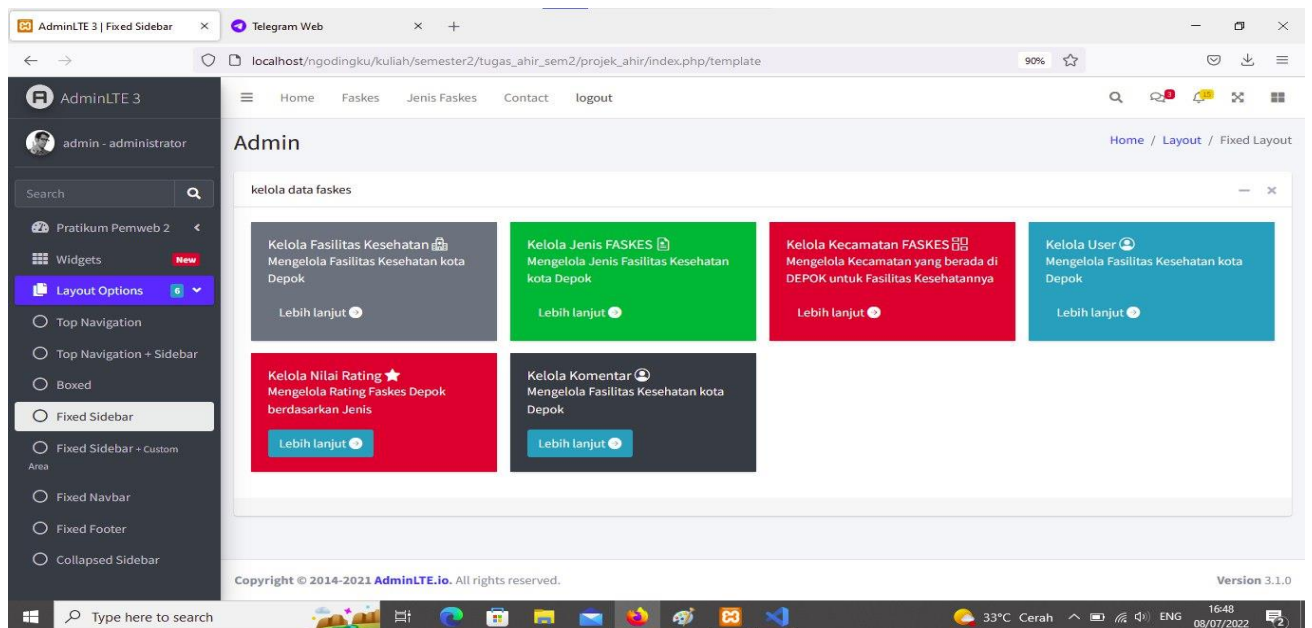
AdminLTE 3 | Fixed Sidebar ×
Telegram Web ×
+

localhost/ngodingku/kuliah/semester2/tugas_ahir_sem2/projek_ahir/index.php/template
90%

AdminLTE 3
Home Faskes Jenis Faskes Contact logout

admin - administrator
Admin
Home / Layout / Fixed Layout

Search

Pratikum Pemweb 2
Widgets New
Layout Options 6
Top Navigation
Top Navigation + Sidebar
Boxed
Fixed Sidebar
Fixed Sidebar + Custom Area
Fixed Navbar
Fixed Footer
Collapsed Sidebar

kelola data faskes

Kelola Fasilitas Kesehatan
Mengelola Fasilitas Kesehatan kota Depok
Lebih lanjut

Kelola Jenis FASKES
Mengelola Jenis Fasilitas Kesehatan kota Depok
Lebih lanjut

Kelola Kecamatan FASKES
Mengelola Kecamatan yang berada di DEPOK untuk Fasilitas Kesehatannya
Lebih lanjut

Kelola User
Mengelola Fasilitas Kesehatan kota Depok
Lebih lanjut

Kelola Nilai Rating
Mengelola Rating Faskes Depok berdasarkan Jenis
Lebih lanjut

Kelola Komentar
Mengelola Fasilitas Kesehatan kota Depok
Lebih lanjut

Copyright © 2014-2021 AdminLTE.io. All rights reserved.
Version 3.1.0

Type here to search
33°C Cerah ENG 16:48 08/07/2022